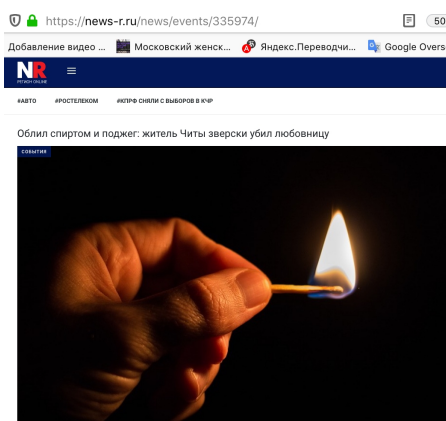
https://news-r.ru/news/events/335974/

50

Добавление видео ... Московский женск... Яндекс.Переводчи... Google Overs

NR

#АВТО #РОСТЕЛЕКОМ #КПРФ СНЯЛИ С ВЫБОРОВ В КЧР

Облил спиртом и поджег: житель Читы зверски убил любовницу

СОБЫТИЯ